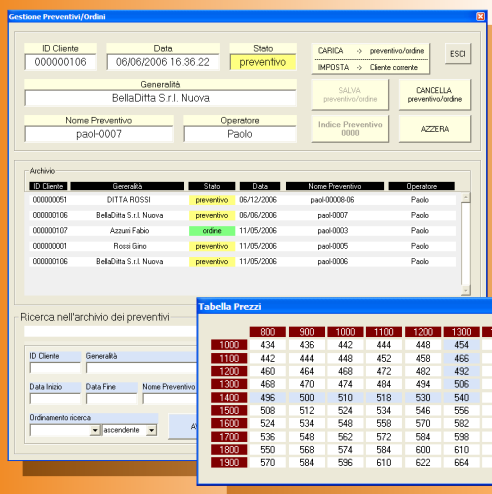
Gestione Preventivi/Ordini

ID Cliente
000000106

Data
06/06/2006 16.36.22

Stato
preventivo

CARICA -> preventivo/ordine
IMPOSTA -> Cliente corrente

ESCI

Generalità
BellaDitta S.r.l. Nuova

SALVA preventivo/ordine

CANCELLA preventivo/ordine

Nome Preventivo
paol-0007

Operatore
Paolo

Indice Preventivo
0000

AZZERA

Archivio

| ID Cliente | Generalità | Stato | Data | Nome Preventivo | Operatore |
|---|---|---|---|---|---|
| 000000051 | DITTA ROSSI | preventivo | 06/12/2006 | paol-00008-06 | Paolo |
| 000000106 | BellaDitta S.r.l. Nuova | preventivo | 06/06/2006 | paol-0007 | Paolo |
| 000000107 | Azzurri Fabio | ordine | 11/05/2006 | paol-0003 | Paolo |
| 000000001 | Rossi Gino | preventivo | 11/05/2006 | paol-0005 | Paolo |
| 000000106 | BellaDitta S.r.l. Nuova | preventivo | 11/05/2006 | paol-0006 | Paolo |

Ricerca nell'archivio dei preventivi

ID Cliente
Generalità
Data Inizio
Data Fine
Nome Preventivo
Ordinamento ricerca
ascendente

Tabella Prezzi

| | 800 | 900 | 1000 | 1100 | 1200 | 1300 |
|---|---|---|---|---|---|---|
| 1000 | 434 | 436 | 442 | 444 | 448 | 454 |
| 1100 | 442 | 444 | 448 | 452 | 458 | 466 |
| 1200 | 460 | 464 | 468 | 472 | 482 | 492 |
| 1300 | 468 | 470 | 474 | 484 | 494 | 506 |
| 1400 | 496 | 500 | 510 | 518 | 530 | 540 |
| 1500 | 508 | 512 | 524 | 534 | 546 | 556 |
| 1600 | 524 | 534 | 548 | 558 | 570 | 582 |
| 1700 | 536 | 548 | 562 | 572 | 584 | 598 |
| 1800 | 550 | 568 | 574 | 584 | 600 | 610 |
| 1900 | 570 | 584 | 596 | 610 | 622 | 664 |